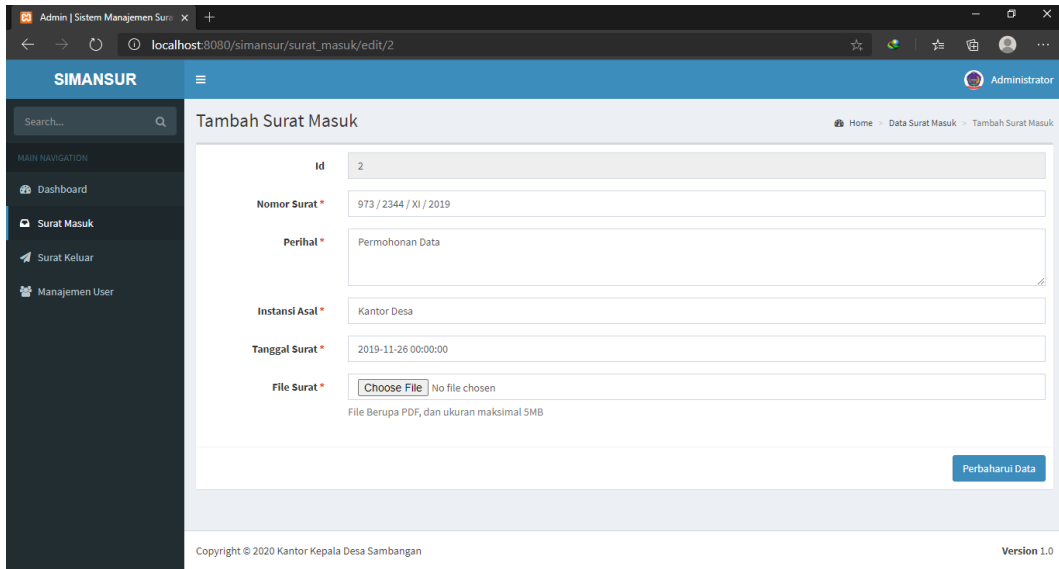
Admin | Sistem Manajemen Sura ×
localhost:8080/simansur/surat_masuk/edit/2

SIMANSUR
Administrator

Search...
MAIN NAVIGATION
Dashboard
Surat Masuk
Surat Keluar
Manajemen User

Tambah Surat Masuk
Home > Data Surat Masuk > Tambah Surat Masuk

Id
2
Nomor Surat *
973 / 2344 / XI / 2019
Perihal *
Permohonan Data
Instansi Asal *
Kantor Desa
Tanggal Surat *
2019-11-26 00:00:00
File Surat *
Choose File No file chosen
File Berupa PDF, dan ukuran maksimal 5MB

Perbaharui Data

Copyright © 2020 Kantor Kepala Desa Sambangan
Version 1.0